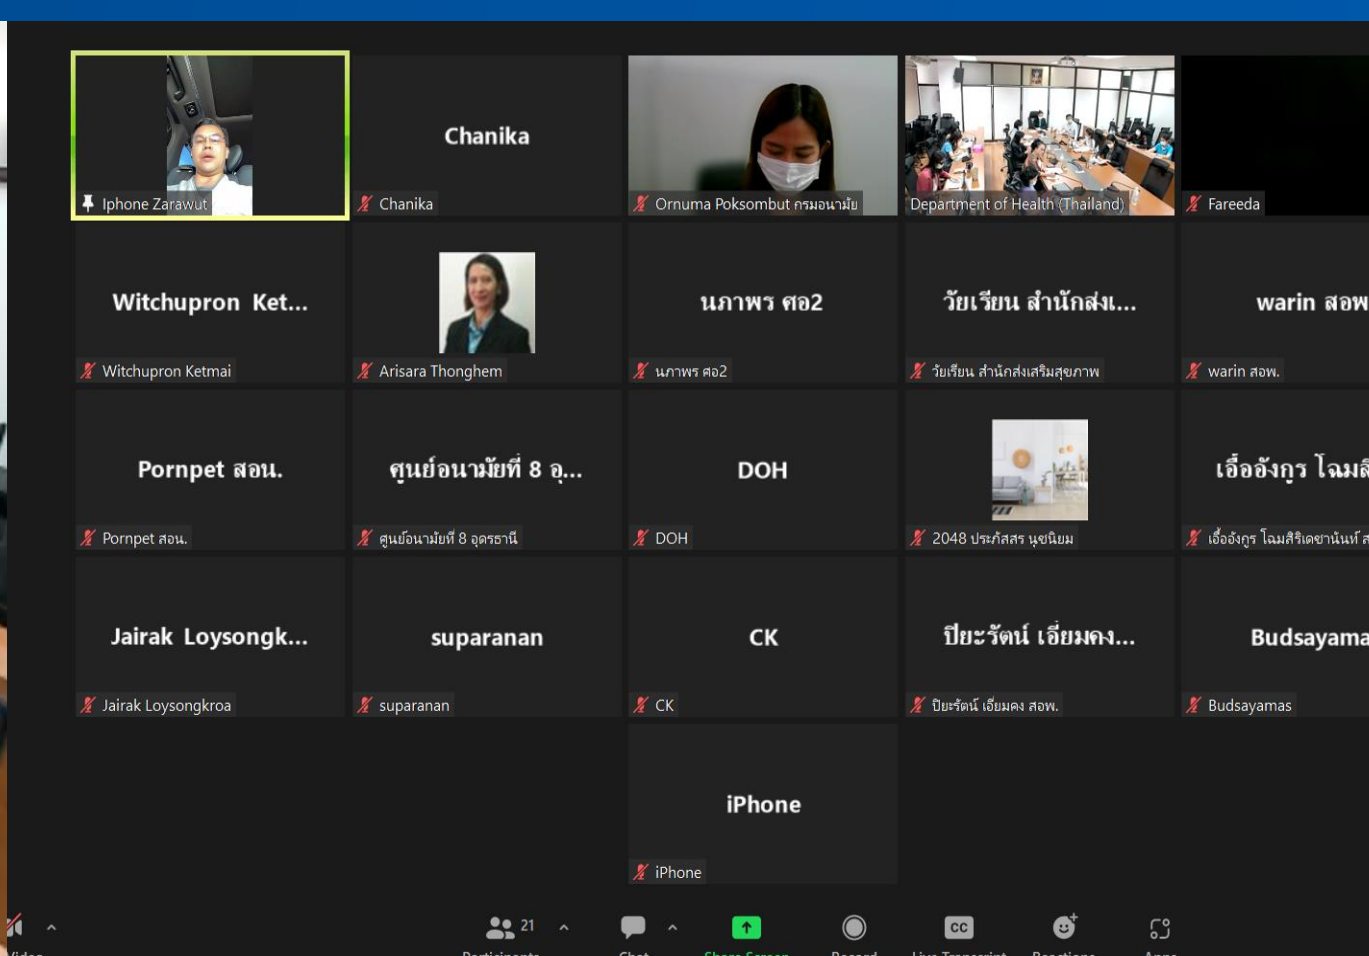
Iphone Zarawut

Chanika
Chanika

Ornuma Poksombut กรมอนามัย

Department of Health (Thailand)

Fareeda

Witchupron Ket...
Witchupron Ketmai

Arisara Thonghem

นภาพร ศอ2
นภาพร ศอ2

วัยเรียน สำนักส่ง...
วัยเรียน สำนักส่งเสริมสุขภาพ

warin สอพ
warin สอพ.

Pornpet สอน.
Pornpet สอน.

ศูนย์อนามัยที่ 8 อุ...
ศูนย์อนามัยที่ 8 อุดรธานี

DOH
DOH

2048 ประภัสสร นุชนิยม

เอื้ออังกูร โฉมส
เอื้ออังกูร โฉมสิริเดชานันท์ ส

Jairak Loysongk...
Jairak Loysongkroa

suparanan
suparanan

CK
CK

ปิยะรัตน์ เอี่ยมคง...
ปิยะรัตน์ เอี่ยมคง สอพ.

Budsayama
Budsayamas

iPhone
iPhone

21